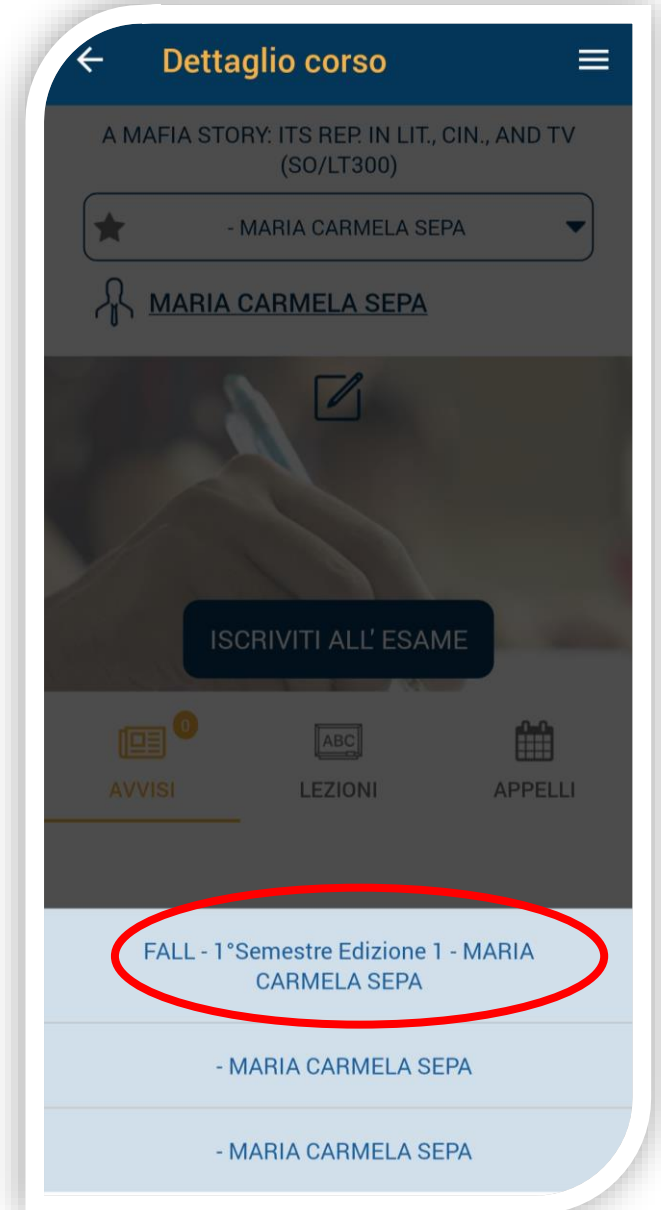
Dettaglio corso

A MAFIA STORY: ITS REP. IN LIT., CIN., AND TV (SO/LT300)

- MARIA CARMELA SEPA

MARIA CARMELA SEPA

ISCRIVITI ALL' ESAME

0

AVVISI

ABC

LEZIONI

APPELLI

FALL - 1°Semestre Edizione 1 - MARIA CARMELA SEPA

- MARIA CARMELA SEPA

- MARIA CARMELA SEPA